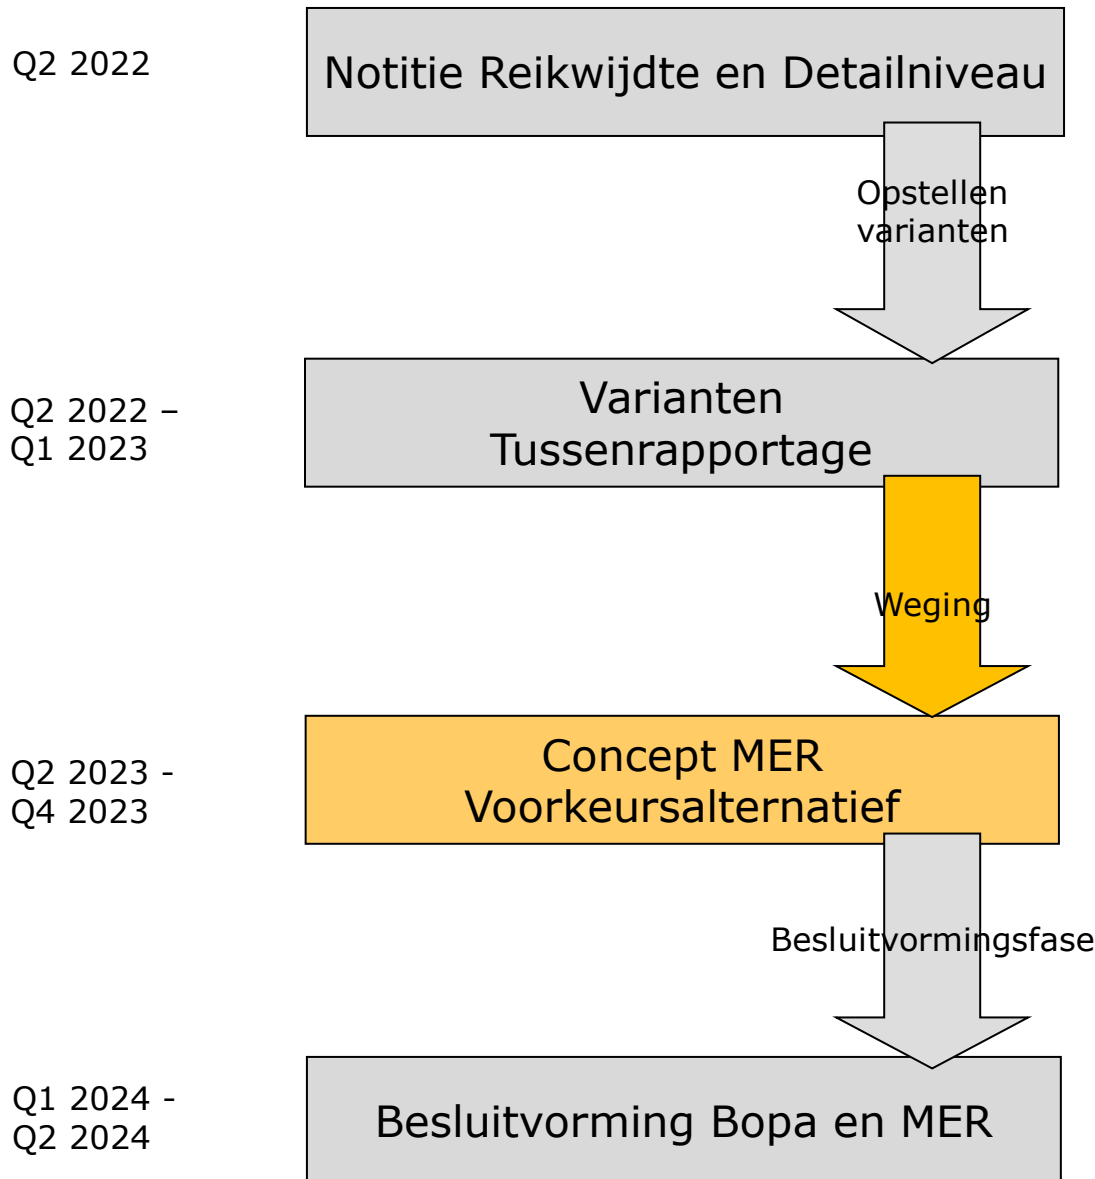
Q2 2022

Notitie Reikwijdte en Detailniveau

Opstellen varianten

Q2 2022 – Q1 2023

Varianten Tussenrapportage

Weging

Q2 2023 - Q4 2023

Concept MER Voorkeursalternatief

Besluitvormingsfase

Q1 2024 - Q2 2024

Besluitvorming Bopa en MER